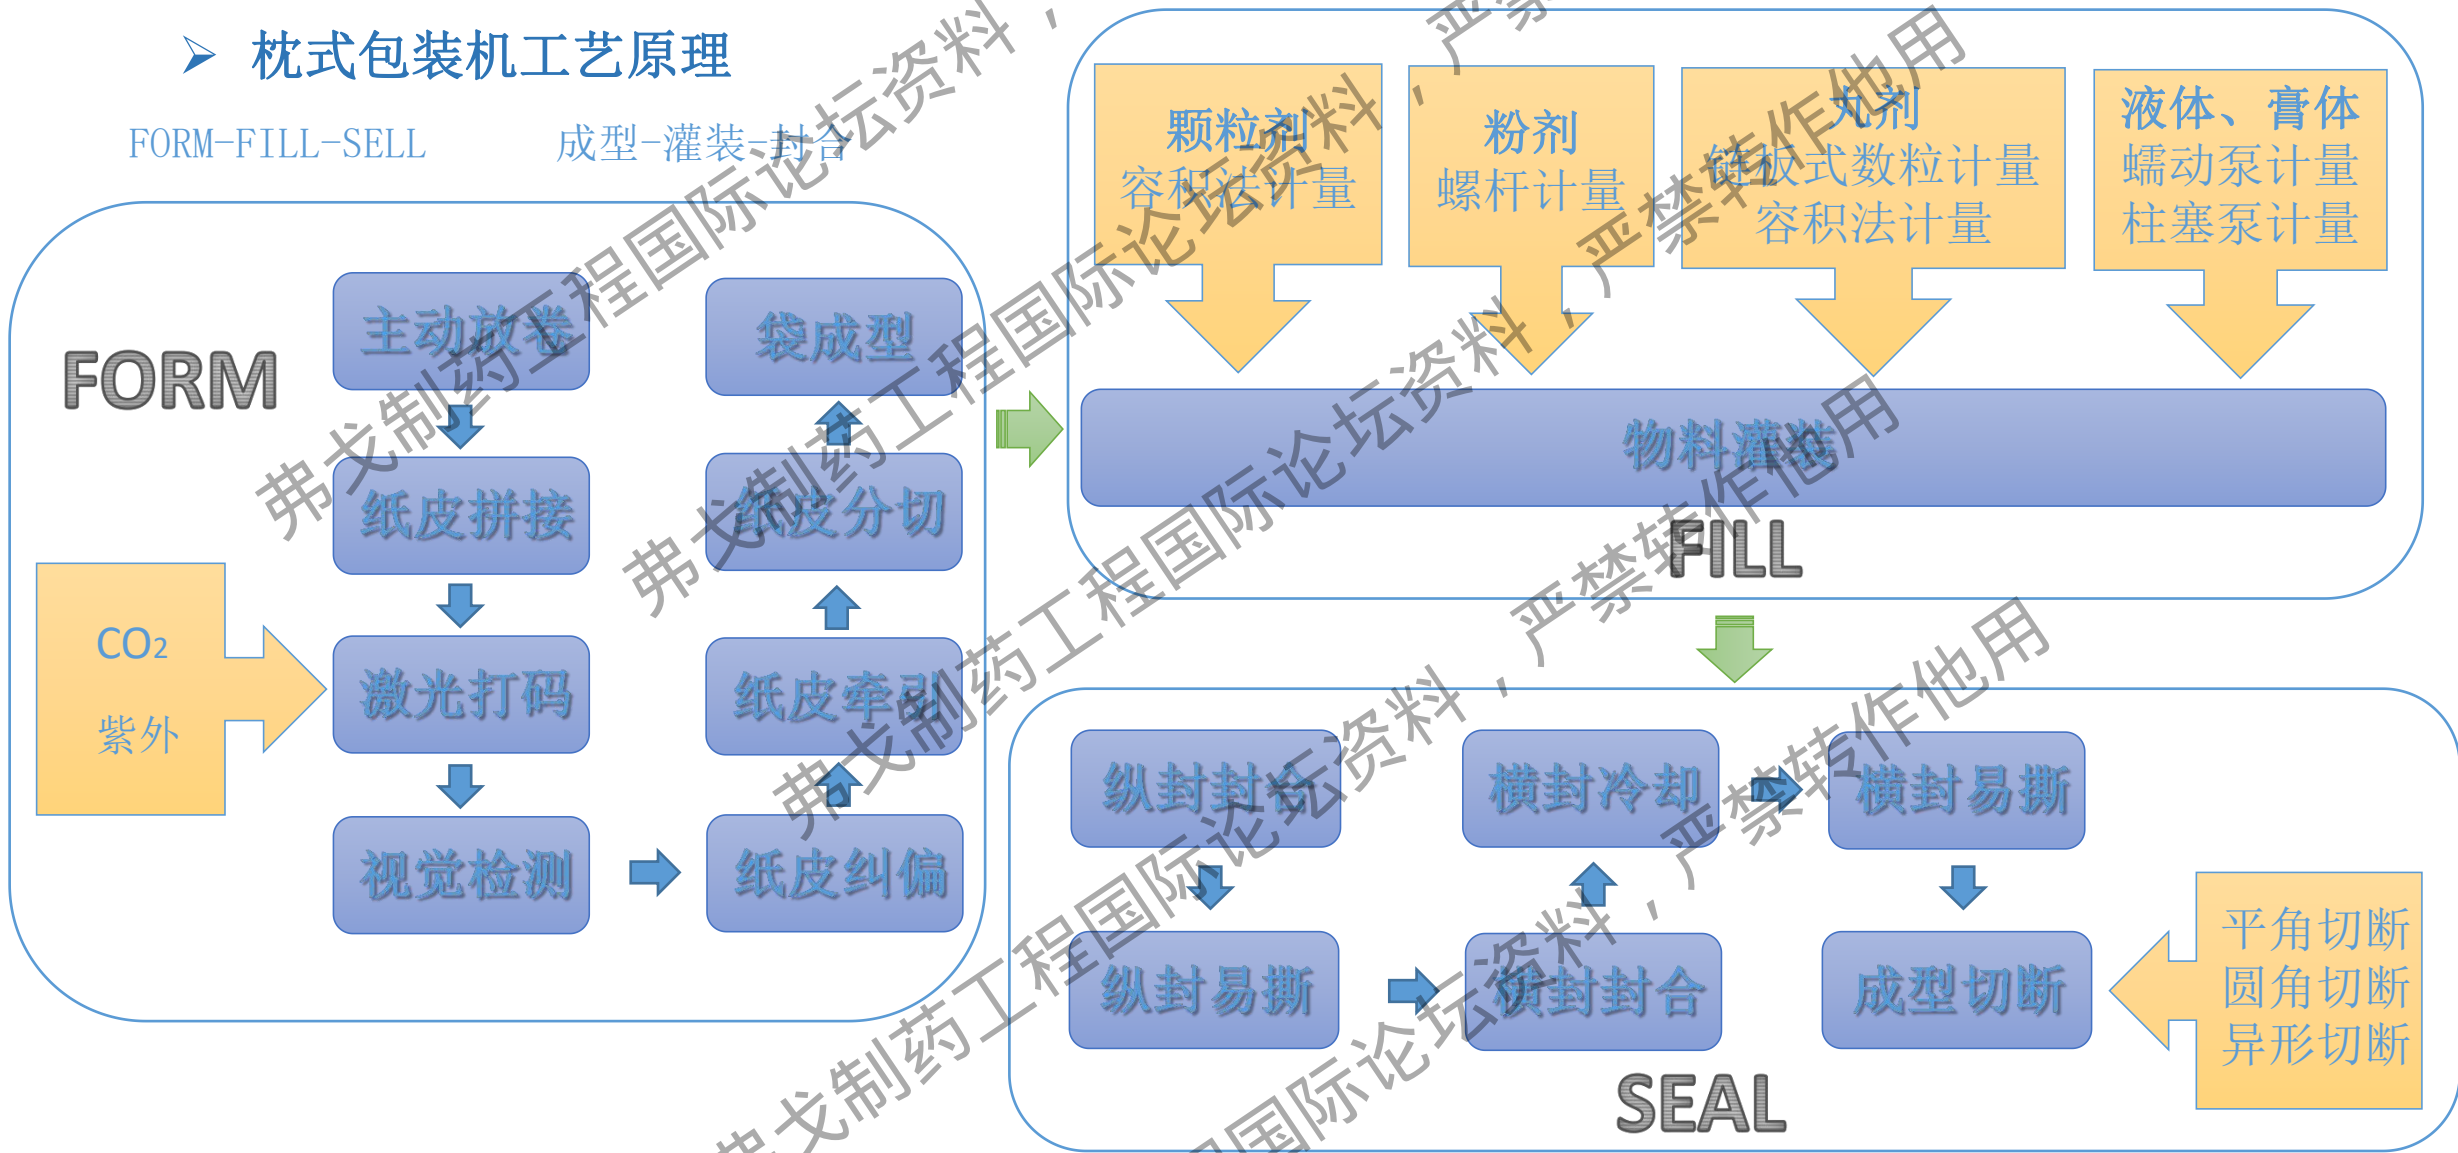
➢ 枕式包装机工艺原理

FORM-FILL-SELL　　成型-灌装-封合

FORM

主动放卷

纸皮拼接

激光打码

视觉检测

袋成型

纸皮分切

纸皮牵引

纸皮纠偏

$CO_2$
紫外

颗粒剂
容积法计量

粉剂
螺杆计量

丸剂
链板式数粒计量
容积法计量

液体、膏体
蠕动泵计量
柱塞泵计量

物料灌装

FILL

纵封封合

纵封易撕

横封冷却

横封封合

横封易撕

成型切断

平角切断
圆角切断
异形切断

SEAL

弗戈制药工程国际论坛资料，严禁转作他用

弗戈制药工程国际论坛资料，严禁转作他用

弗戈制药工程国际论坛资料，严禁转作他用

弗戈制药工程国际论坛资料，严禁转作他用